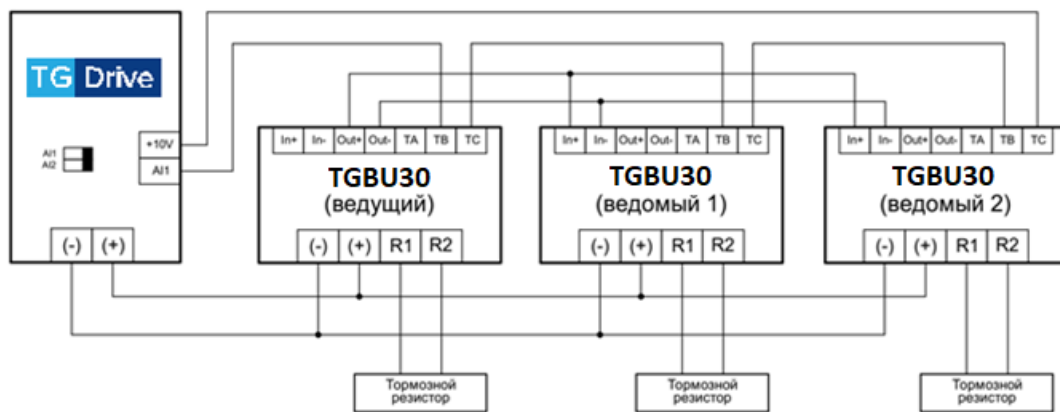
TG Drive

AI1
AI2

+10V
AI1

(-) (+)

In+ In- Out+ Out- TA TB TC
TGBU30
(ведущий)
(-) (+) R1 R2

In+ In- Out+ Out- TA TB TC
TGBU30
(ведомый 1)
(-) (+) R1 R2

In+ In- Out+ Out- TA TB TC
TGBU30
(ведомый 2)
(-) (+) R1 R2

Тормозной резистор

Тормозной резистор

Тормозной резистор